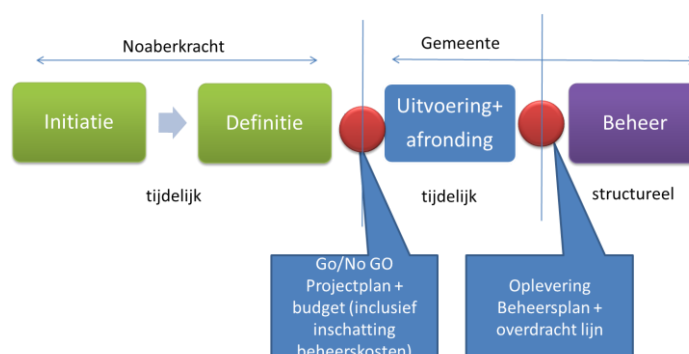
Noaberkracht

Gemeente

Initiatie

Definitie

Uitvoering+ afronding

Beheer

tijdelijk

tijdelijk

structureel

Go/No GO Projectplan + budget (inclusief inschatting beheerskosten)

Oplevering Beheersplan + overdracht lijn